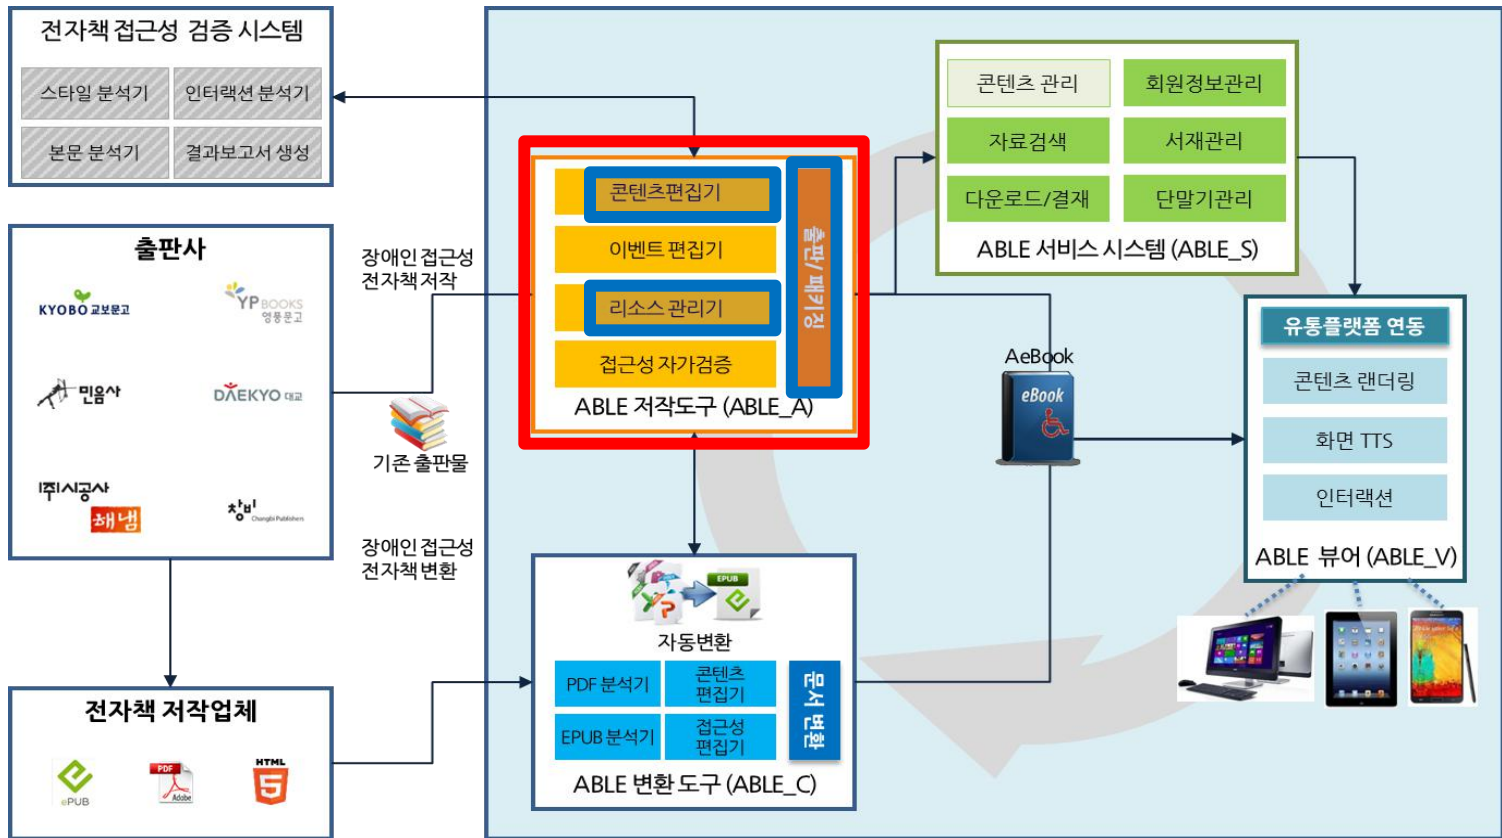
전자책 접근성 검증 시스템

스타일 분석기
인터랙션 분석기
본문 분석기
결과보고서 생성

출판사

KYOBO 교보문고
YP BOOKS 영풍문고
민음사
DAEKYO 대교
㈜시공사 해냄
창비 Changbi Publishers

장애인 접근성 전자책 저작

기존 출판물

장애인 접근성 전자책 변환

전자책 저작업체

ePUB
PDF Adobe
HTML 5

콘텐츠편집기
이벤트 편집기
리소스 관리기
접근성 자가검증
출판/패키징
ABLE 저작도구 (ABLE_A)

EPUB
자동변환
PDF 분석기
콘텐츠 편집기
EPUB 분석기
접근성 편집기
문서 변환
ABLE 변환 도구 (ABLE_C)

콘텐츠 관리
회원정보관리
자료검색
서재관리
다운로드/결재
단말기관리
ABLE 서비스 시스템 (ABLE_S)

AeBook
eBook

유통플랫폼 연동
콘텐츠 랜더링
화면 TTS
인터랙션
ABLE 뷰어 (ABLE_V)